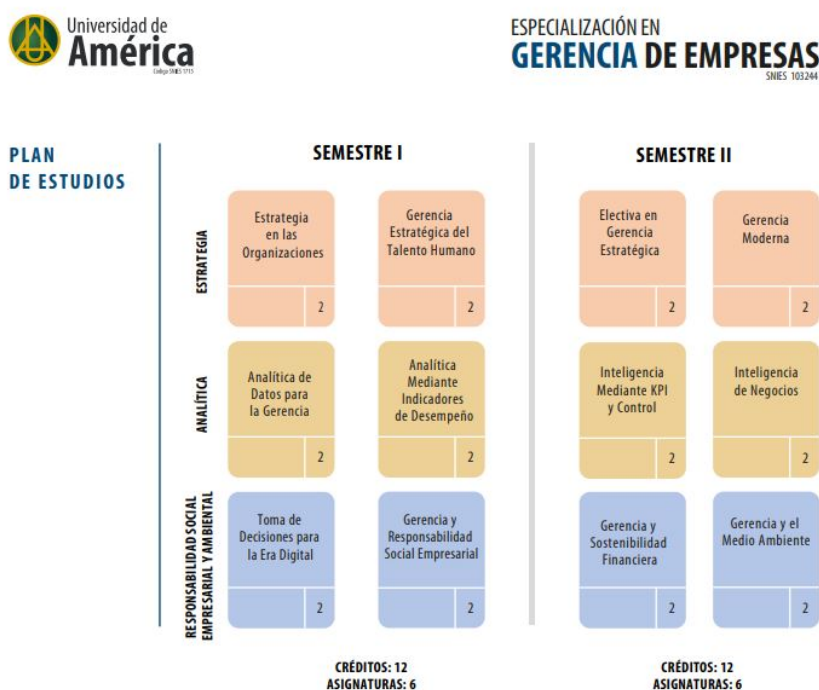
Universidad de
América
Código SNIES 1715

ESPECIALIZACIÓN EN
GERENCIA DE EMPRESAS
SNIES 103244

PLAN
DE ESTUDIOS

SEMESTRE I

SEMESTRE II

ESTRATEGIA

Estrategia en las Organizaciones
2

Gerencia Estratégica del Talento Humano
2

Electiva en Gerencia Estratégica
2

Gerencia Moderna
2

ANALÍTICA

Analítica de Datos para la Gerencia
2

Analítica Mediante Indicadores de Desempeño
2

Inteligencia Mediante KPI y Control
2

Inteligencia de Negocios
2

RESPONSABILIDAD SOCIAL EMPRESARIAL Y AMBIENTAL

Toma de Decisiones para la Era Digital
2

Gerencia y Responsabilidad Social Empresarial
2

Gerencia y Sostenibilidad Financiera
2

Gerencia y el Medio Ambiente
2

CRÉDITOS: 12
ASIGNATURAS: 6

CRÉDITOS: 12
ASIGNATURAS: 6